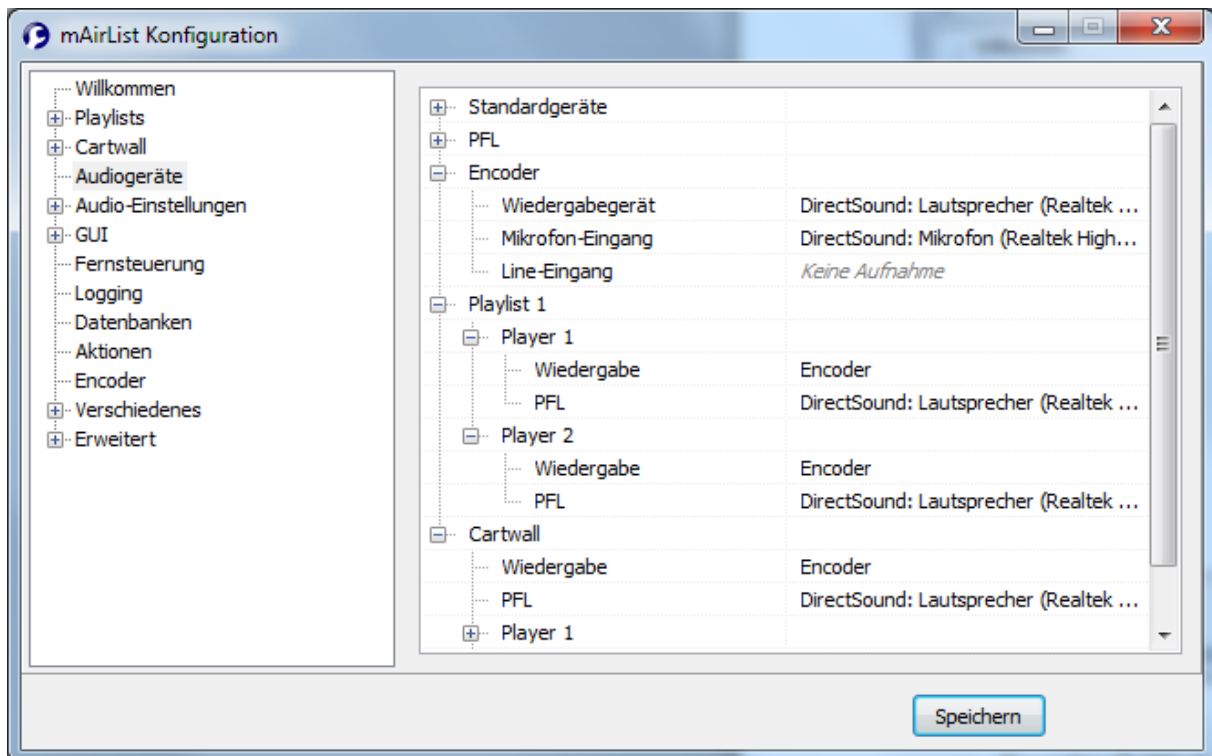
mAirList Konfiguration

Willkommen
Playlists
Cartwall
Audiogeräte
Audio-Einstellungen
GUI
Fernsteuerung
Logging
Datenbanken
Aktionen
Encoder
Verschiedenes
Erweitert

| | |
|---|---|
| Standardgeräte | |
| PFL | |
| Encoder | |
| Wiedergabegerät | DirectSound: Lautsprecher (Realtek ... |
| Mikrofon-Eingang | DirectSound: Mikrofon (Realtek High... |
| Line-Eingang | Keine Aufnahme |
| Playlist 1 | |
| Player 1 | |
| Wiedergabe | Encoder |
| PFL | DirectSound: Lautsprecher (Realtek ... |
| Player 2 | |
| Wiedergabe | Encoder |
| PFL | DirectSound: Lautsprecher (Realtek ... |
| Cartwall | |
| Wiedergabe | Encoder |
| PFL | DirectSound: Lautsprecher (Realtek ... |
| Player 1 | |

Speichern